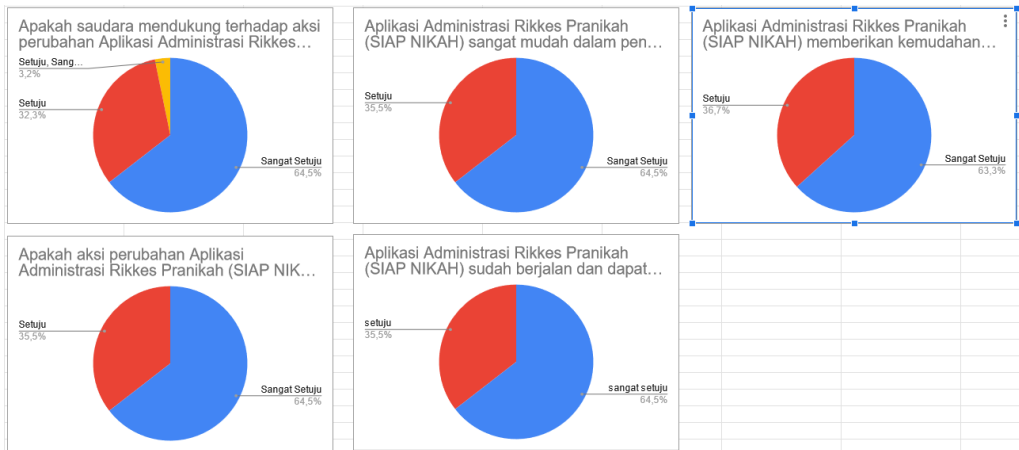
Apakah saudara mendukung terhadap aksi perubahan Aplikasi Administrasi Rikkes...

Setuju, Sang...
3,2%

Setuju
32,3%

Sangat Setuju
64,5%

Aplikasi Administrasi Rikkes Pranikah (SIAP NIKAH) sangat mudah dalam pen...

Setuju
35,5%

Sangat Setuju
64,5%

Aplikasi Administrasi Rikkes Pranikah (SIAP NIKAH) memberikan kemudahan...

Setuju
36,7%

Sangat Setuju
63,3%

Apakah aksi perubahan Aplikasi Administrasi Rikkes Pranikah (SIAP NIK...

Setuju
35,5%

Sangat Setuju
64,5%

Aplikasi Administrasi Rikkes Pranikah (SIAP NIKAH) sudah berjalan dan dapat...

setuju
35,5%

sangat setuju
64,5%